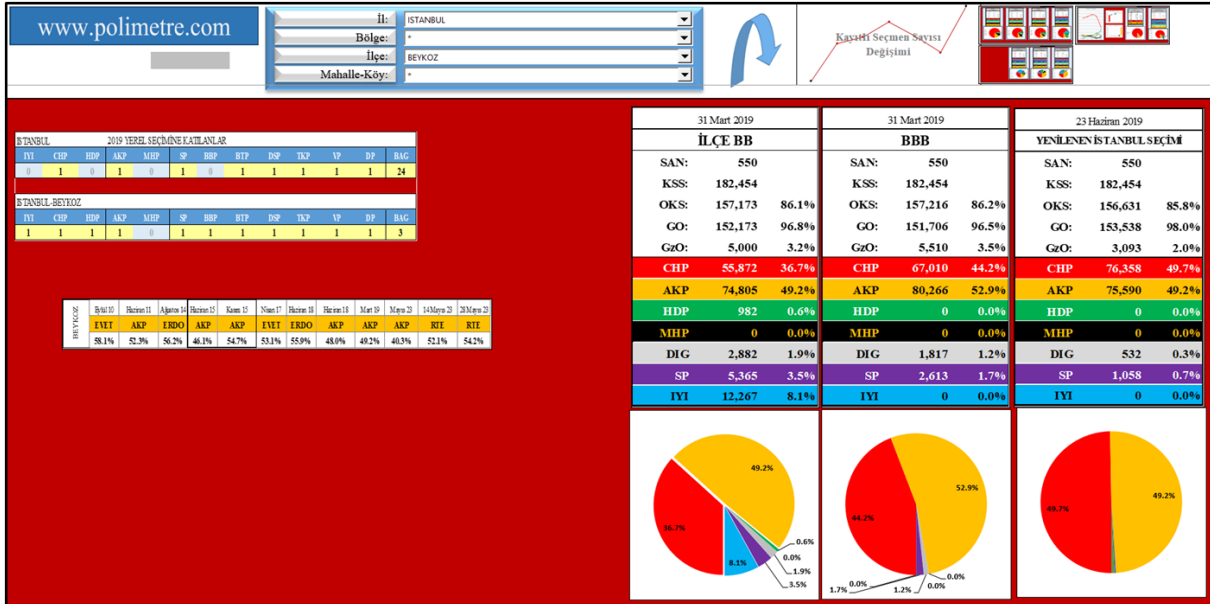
www.polimetre.com

İl: ISTANBUL
Bölge: *
İlçe: BEYKOZ
Mahalle-Köy: *

Kayıtlı Seçmen Sayısı Değişimi

İSTANBUL 2019 YEREL SEÇİMİNE KATILANLAR

| IYI | CHP | HDP | AKP | MHP | SP | BBP | BTP | DSP | TKP | VP | DP | BAG |
|---|---|---|---|---|---|---|---|---|---|---|---|---|
| 0 | 1 | 0 | 1 | 0 | 1 | 0 | 1 | 1 | 1 | 1 | 1 | 24 |

İSTANBUL-BEYKOZ

| IYI | CHP | HDP | AKP | MHP | SP | BBP | BTP | DSP | TKP | VP | DP | BAG |
|---|---|---|---|---|---|---|---|---|---|---|---|---|
| 1 | 1 | 1 | 1 | 0 | 1 | 1 | 1 | 1 | 1 | 1 | 1 | 3 |

BEYKOZ

| Eylül 10 | Haziran 11 | Ağustos 14 | Haziran 15 | Kasım 15 | Nisan 17 | Haziran 18 | Haziran 18 | Mart 19 | Mayıs 23 | 14 Mayıs 23 | 28 Mayıs 23 |
|---|---|---|---|---|---|---|---|---|---|---|---|
| EVET | AKP | ERDO | AKP | AKP | EVET | ERDO | AKP | AKP | AKP | RTE | RTE |
| 58.1% | 52.3% | 56.2% | 46.1% | 54.7% | 53.1% | 55.9% | 48.0% | 49.2% | 40.3% | 52.1% | 54.2% |

| 31 Mart 2019 | | |
|---|---|---|
| İLÇE BB | | |
| SAN: | 550 | |
| KSS: | 182,454 | |
| OKS: | 157,173 | 86.1% |
| GO: | 152,173 | 96.8% |
| GzO: | 5,000 | 3.2% |
| CHP | 55,872 | 36.7% |
| AKP | 74,805 | 49.2% |
| HDP | 982 | 0.6% |
| MHP | 0 | 0.0% |
| DIG | 2,882 | 1.9% |
| SP | 5,365 | 3.5% |
| IYI | 12,267 | 8.1% |

| 31 Mart 2019 | | |
|---|---|---|
| BBB | | |
| SAN: | 550 | |
| KSS: | 182,454 | |
| OKS: | 157,216 | 86.2% |
| GO: | 151,706 | 96.5% |
| GzO: | 5,510 | 3.5% |
| CHP | 67,010 | 44.2% |
| AKP | 80,266 | 52.9% |
| HDP | 0 | 0.0% |
| MHP | 0 | 0.0% |
| DIG | 1,817 | 1.2% |
| SP | 2,613 | 1.7% |
| IYI | 0 | 0.0% |

| 23 Haziran 2019 | | |
|---|---|---|
| YENİLENEN İSTANBUL SEÇİMİ | | |
| SAN: | 550 | |
| KSS: | 182,454 | |
| OKS: | 156,631 | 85.8% |
| GO: | 153,538 | 98.0% |
| GzO: | 3,093 | 2.0% |
| CHP | 76,358 | 49.7% |
| AKP | 75,590 | 49.2% |
| HDP | 0 | 0.0% |
| MHP | 0 | 0.0% |
| DIG | 532 | 0.3% |
| SP | 1,058 | 0.7% |
| IYI | 0 | 0.0% |

49.2%
36.7%
8.1%
0.6%
0.0%
1.9%
3.5%

52.9%
44.2%
0.0%
1.7%
0.0%
1.2%
0.0%

49.7%
49.2%